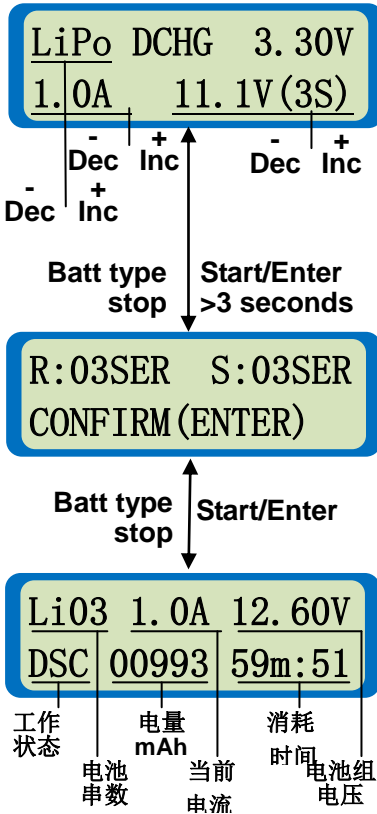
LiPo DCHG 3.30V
1.0A 11.1V(3S)

-
Dec
+
Inc

-
Dec
+
Inc

-
Dec
+
Inc

Batt type stop

Start/Enter >3 seconds

R:03SER S:03SER
CONFIRM(ENTER)

Batt type stop

Start/Enter

Li03 1.0A 12.60V
DSC 00993 59m:51

工作状态

电池串数

电量 mAh

当前电流

消耗时间

电池组电压